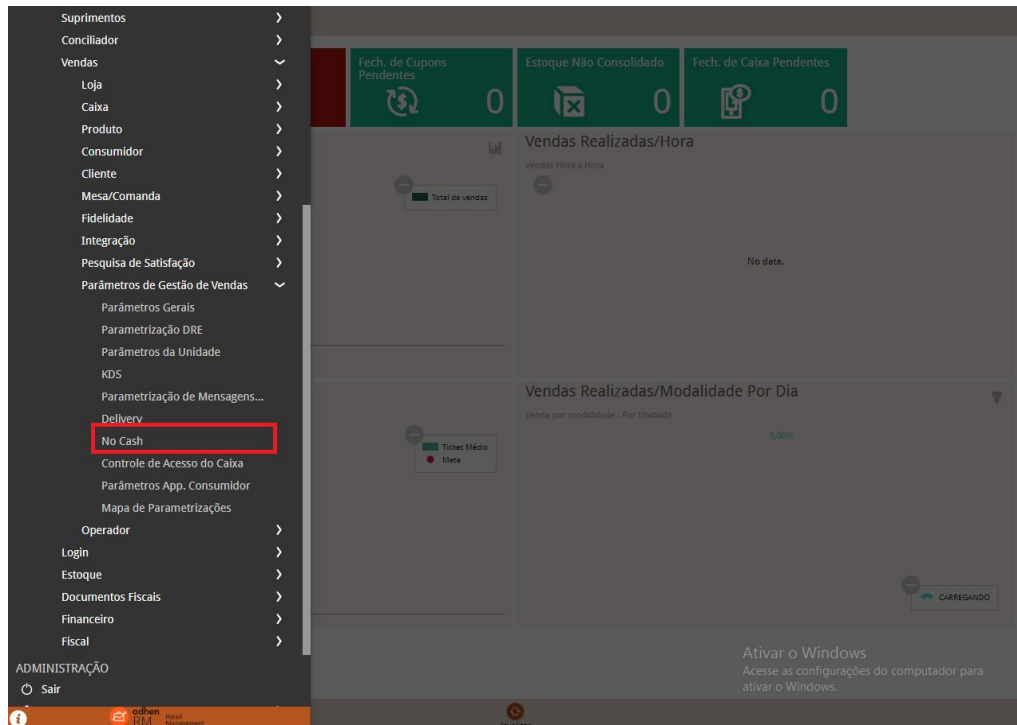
Suprimentos
Conciliador
Vendas
Loja
Caixa
Produto
Consumidor
Cliente
Mesa/Comanda
Fidelidade
Integração
Pesquisa de Satisfação
Parâmetros de Gestão de Vendas
Parâmetros Gerais
Parametrização DRE
Parâmetros da Unidade
KDS
Parametrização de Mensagens...
Delivery
No Cash
Controle de Acesso do Caixa
Parâmetros App. Consumidor
Mapa de Parametrizações
Operador
Login
Estoque
Documentos Fiscais
Financeiro
Fiscal
ADMINISTRAÇÃO
Sair

Fech. de Cupons Pendentes
0
Estoque Não Consolidado
0
Fech. de Caixa Pendentes
0

Total de vendas

Vendas Realizadas/Hora
Vendas Hora a Hora
No data.

Ticket Médio
Meta

Vendas Realizadas/Modalidade Por Dia
Venda por modalidade - Por Unidade
0,00%

CARREGANDO

Ativar o Windows
Acesse as configurações do computador para ativar o Windows.

odhen RM Retail Management